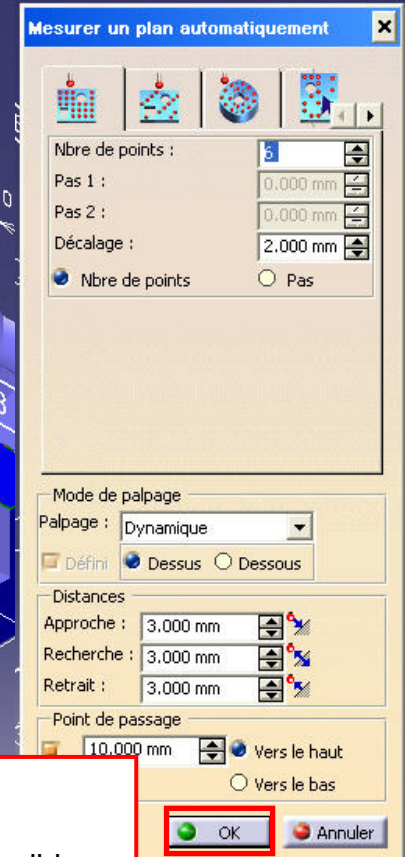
Mesurer un plan automatiquement

Nbre de points : 6
Pas 1 : 0.000 mm
Pas 2 : 0.000 mm
Décalage : 2.000 mm
Nbre de points
Pas

Mode de palpage
Palpage : Dynamique
Défini
Dessus
Dessous

Distances
Approche : 3.000 mm
Recherche : 3.000 mm
Retrait : 3.000 mm

Point de passage
10.000 mm
Vers le haut
Vers le bas

OK
Annuler